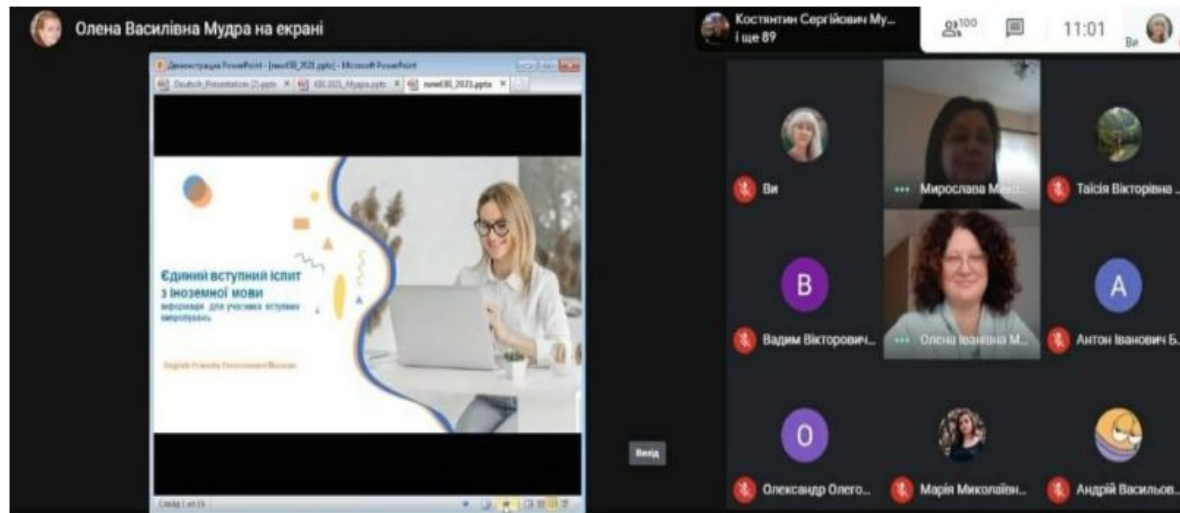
Олена Василівна Мудра на екрані

Демонстрація PowerPoint - [newЄВІ_2021.pptx] - Microsoft PowerPoint

Deutsch_Presentation (2).pptx

ЄВІ 2021_Мудра.pptx

newЄВІ_2021.pptx

Єдиний вступний іспит з іноземної мови

інформація для учасника вступних випробувань

English Friendly Environment Booster

Слайд 1 из 15

Вихід

Костянтин Сергійович Му... і ще 89

100

11:01

Ви

Ви

Мирослава Мико...

Таїсія Вікторівна ...

B

Вадим Вікторович...

Олена Іванівна М...

A

Антон Іванович Б...

O

Олександр Олего...

Марія Миколаївн...

Андрій Васильов...